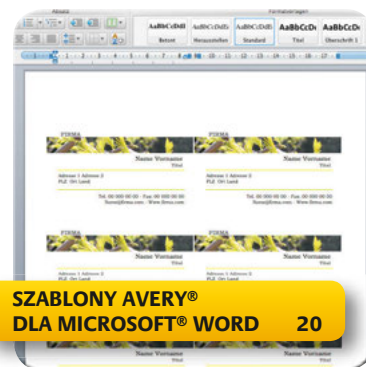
Absatz

Formatvorlagen

AaBbCcDdE Betont

AaBbCcDdE Hervorheben

AaBbCcDdE Standard

AaBbCcDc Titel

AaBbCcDc Überschrift 1

FIRMA

Name Vorname

Titel

Adresse 1 Adresse 2

PLZ Ort Land

Tel. 00 000 00 00 · Fax. 00 000 00 00

Name@firma.com · Www.firma.com

FIRMA

Name Vorname

Titel

Adresse 1 Adresse 2

PLZ Ort Land

Tel. 00 000 00 00 · Fax. 00 000 00 00

Name@firma.com · Www.firma.com

FIRMA

Name Vorname

Titel

Adresse 1 Adresse 2

PLZ Ort Land

FIRMA

Name Vorname

Titel

Adresse 1 Adresse 2

PLZ Ort Land

SZABLONY AVERY®
DLA MICROSOFT® WORD 20